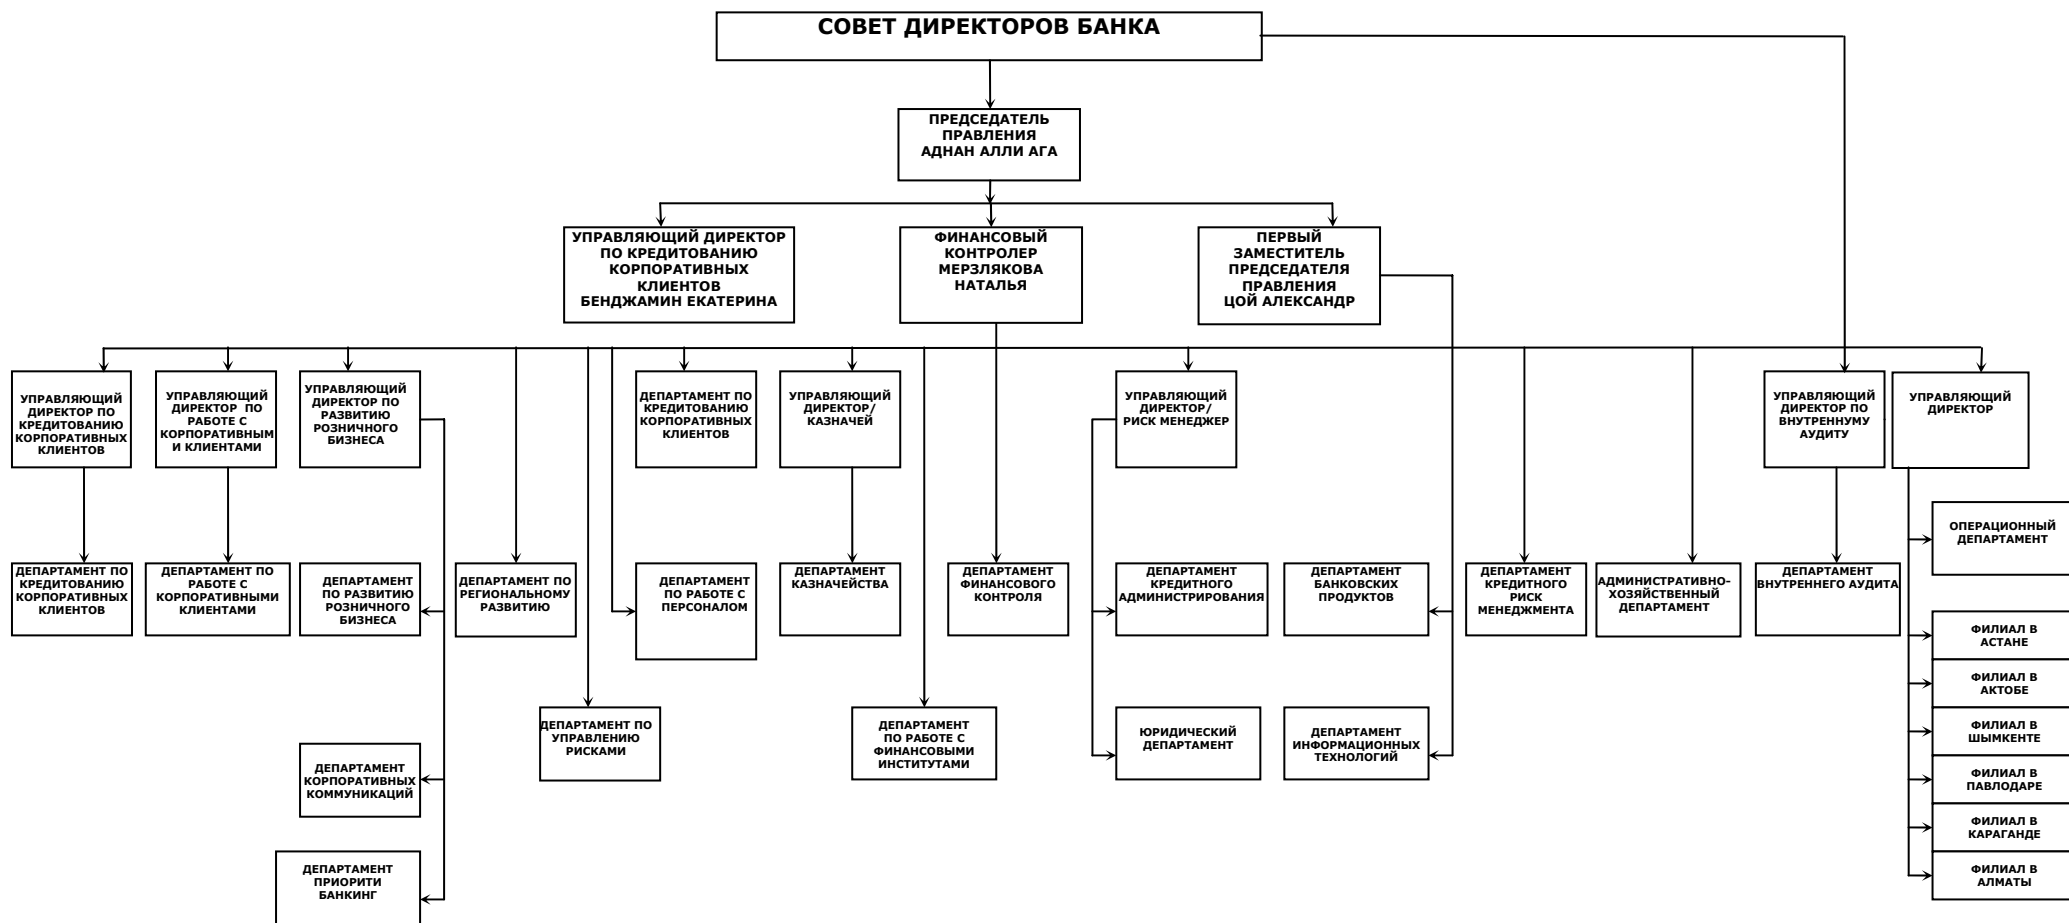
СОВЕТ ДИРЕКТОРОВ БАНКА

ПРЕДСЕДАТЕЛЬ ПРАВЛЕНИЯ АДНАН АЛЛИ АГА

УПРАВЛЯЮЩИЙ ДИРЕКТОР ПО КРЕДИТОВАНИЮ КОРПОРАТИВНЫХ КЛИЕНТОВ БЕНДЖАМИН ЕКАТЕРИНА

ФИНАНСОВЫЙ КОНТРОЛЕР МЕРЗЛЯКОВА НАТАЛЬЯ

ПЕРВЫЙ ЗАМЕСТИТЕЛЬ ПРЕДСЕДАТЕЛЯ ПРАВЛЕНИЯ ЦОЙ АЛЕКСАНДР

УПРАВЛЯЮЩИЙ ДИРЕКТОР ПО КРЕДИТОВАНИЮ КОРПОРАТИВНЫХ КЛИЕНТОВ

УПРАВЛЯЮЩИЙ ДИРЕКТОР ПО РАБОТЕ С КОРПОРАТИВНЫМ И КЛИЕНТАМИ

УПРАВЛЯЮЩИЙ ДИРЕКТОР ПО РАЗВИТИЮ РОЗНИЧНОГО БИЗНЕСА

ДЕПАРТАМЕНТ ПО КРЕДИТОВАНИЮ КОРПОРАТИВНЫХ КЛИЕНТОВ

УПРАВЛЯЮЩИЙ ДИРЕКТОР/ КАЗНАЧЕЙ

УПРАВЛЯЮЩИЙ ДИРЕКТОР/ РИСК МЕНЕДЖЕР

УПРАВЛЯЮЩИЙ ДИРЕКТОР ПО ВНУТРЕННУМУ АУДИТУ

УПРАВЛЯЮЩИЙ ДИРЕКТОР

ОПЕРАЦИОННЫЙ ДЕПАРТАМЕНТ

ДЕПАРТАМЕНТ ПО КРЕДИТОВАНИЮ КОРПОРАТИВНЫХ КЛИЕНТОВ

ДЕПАРТАМЕНТ ПО РАБОТЕ С КОРПОРАТИВНЫМИ КЛИЕНТАМИ

ДЕПАРТАМЕНТ ПО РАЗВИТИЮ РОЗНИЧНОГО БИЗНЕСА

ДЕПАРТАМЕНТ ПО РЕГИОНАЛЬНОМУ РАЗВИТИЮ

ДЕПАРТАМЕНТ ПО РАБОТЕ С ПЕРСОНАЛОМ

ДЕПАРТАМЕНТ КАЗНАЧЕЙСТВА

ДЕПАРТАМЕНТ ФИНАНСОВОГО КОНТРОЛЯ

ДЕПАРТАМЕНТ КРЕДИТНОГО АДМИНИСТРИРОВАНИЯ

ДЕПАРТАМЕНТ БАНКОВСКИХ ПРОДУКТОВ

ДЕПАРТАМЕНТ КРЕДИТНОГО РИСК МЕНЕДЖМЕНТА

АДМИНИСТРАТИВНО-ХОЗЯЙСТВЕННЫЙ ДЕПАРТАМЕНТ

ДЕПАРТАМЕНТ ВНУТРЕННЕГО АУДИТА

ФИЛИАЛ В АСТАНЕ

ФИЛИАЛ В АКТОБЕ

ФИЛИАЛ В ШЫМКЕНТЕ

ФИЛИАЛ В ПАВЛОДАРЕ

ФИЛИАЛ В КАРАГАНДЕ

ФИЛИАЛ В АЛМАТЫ

ДЕПАРТАМЕНТ ПО УПРАВЛЕНИЮ РИСКАМИ

ДЕПАРТАМЕНТ ПО РАБОТЕ С ФИНАНСОВЫМИ ИНСТИТУТАМИ

ЮРИДИЧЕСКИЙ ДЕПАРТАМЕНТ

ДЕПАРТАМЕНТ ИНФОРМАЦИОННЫХ ТЕХНОЛОГИЙ

ДЕПАРТАМЕНТ КОРПОРАТИВНЫХ КОММУНИКАЦИЙ

ДЕПАРТАМЕНТ ПРИОРИТИ БАНКИНГ